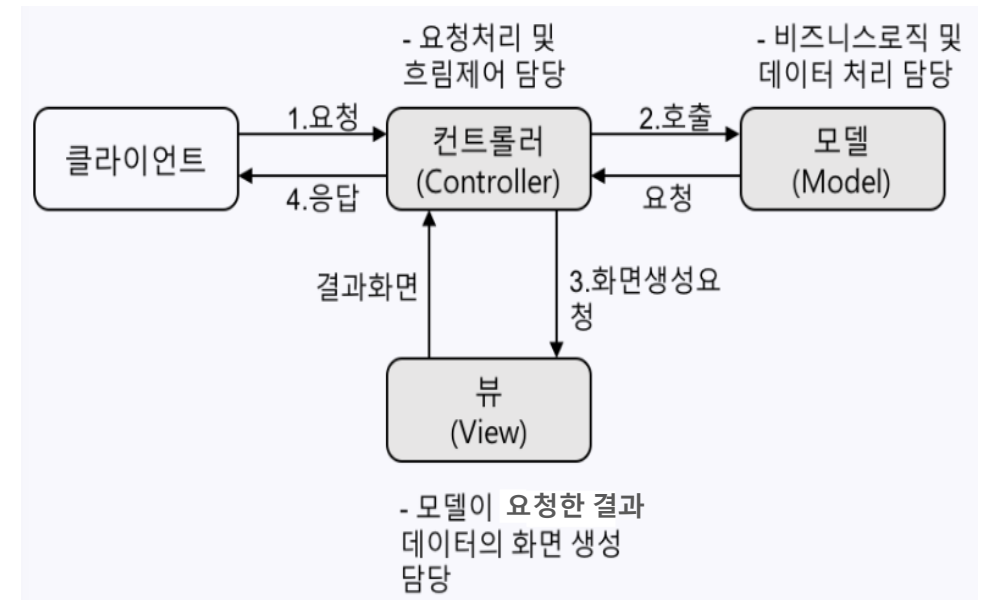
- 요청처리 및 흐름제어 담당

- 비즈니스로직 및 데이터 처리 담당

1.요청

클라이언트

4.응답

컨트롤러 (Controller)

2.호출

요청

모델 (Model)

결과화면

3.화면생성요청

뷰 (View)

- 모델이 요청한 결과 데이터의 화면 생성 담당